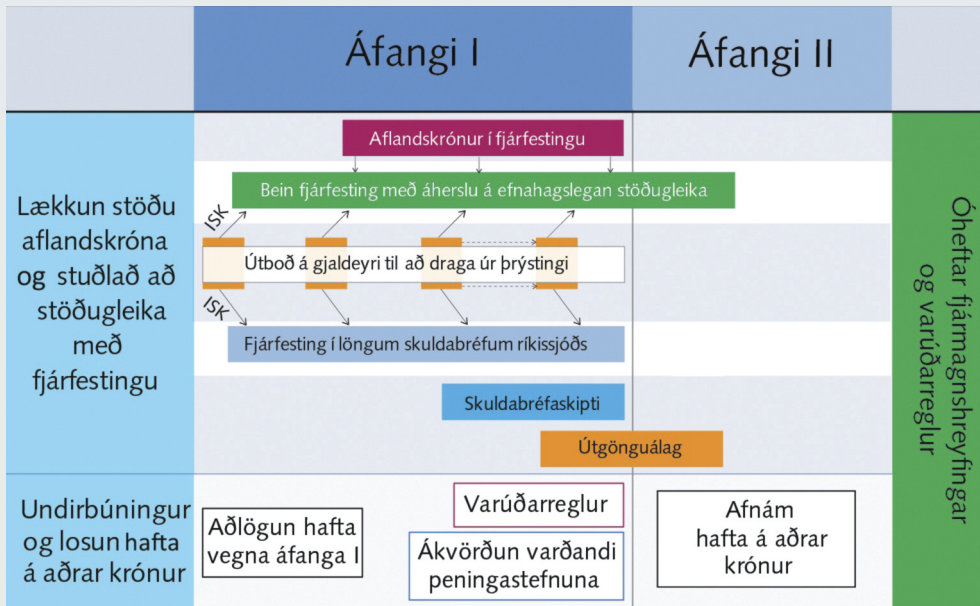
Áfangi I

Áfangi II

Lækkun stöðu aflandskróna og stuðlað að stöðugleika með fjárfestingu

Aflandskrónur í fjárfestingu

Bein fjárfesting með áherslu á efnahagslegan stöðugleika

ISK

Útboð á gjaldeyri til að draga úr þrýstingi

ISK

Fjárfesting í löngum skuldabréfum ríkissjóðs

Skuldabréfaskipti

Útgönguálag

Óheftar fjármagnshreyfingar og varúðarreglur

Undirbúningur og losun hafta á aðrar krónur

Aðlögun hafta vegna áfanga I

Varúðarreglur

Ákvörðun varðandi peningastefnuna

Afnám hafta á aðrar krónur